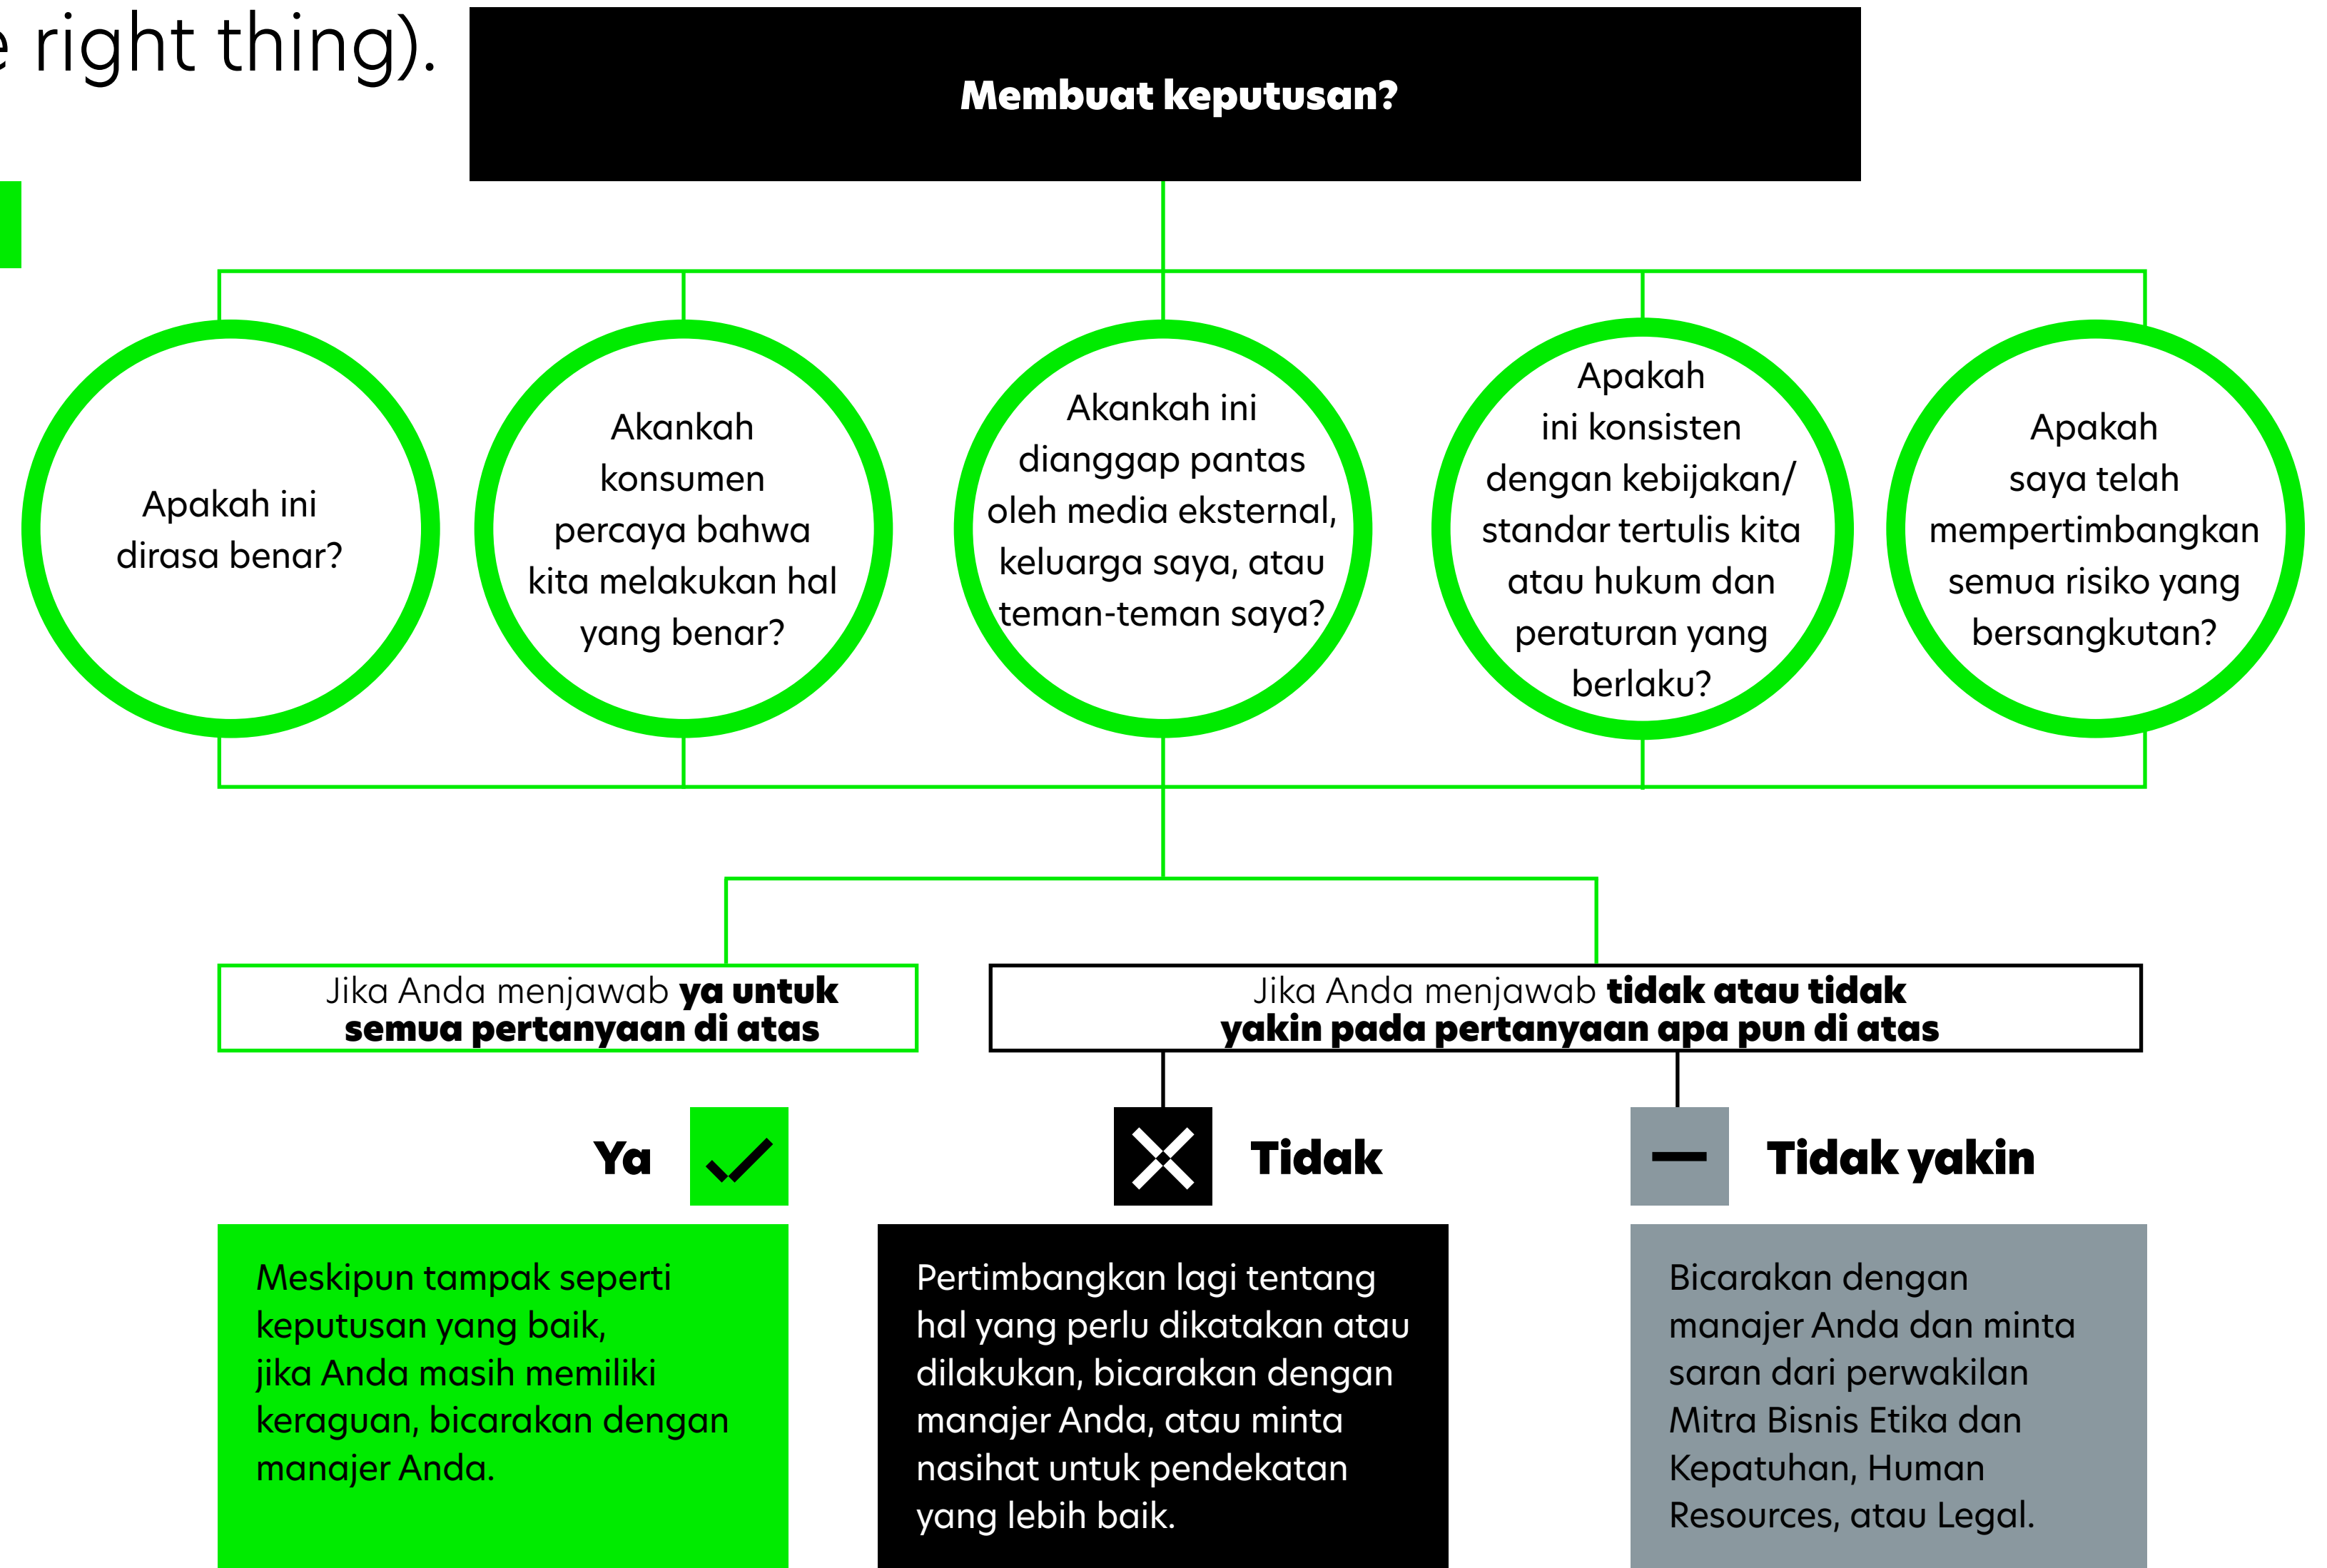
e right thing).

Membuat keputusan?

Apakah ini dirasa benar?

Akankah konsumen percaya bahwa kita melakukan hal yang benar?

Akankah ini dianggap pantas oleh media eksternal, keluarga saya, atau teman-teman saya?

Apakah ini konsisten dengan kebijakan/ standar tertulis kita atau hukum dan peraturan yang berlaku?

Apakah saya telah mempertimbangkan semua risiko yang bersangkutan?

Jika Anda menjawab **ya untuk semua pertanyaan di atas**

Jika Anda menjawab **tidak atau tidak yakin pada pertanyaan apa pun di atas**

Ya

Tidak

Tidak yakin

Meskipun tampak seperti keputusan yang baik, jika Anda masih memiliki keraguan, bicarakan dengan manajer Anda.

Pertimbangkan lagi tentang hal yang perlu dikatakan atau dilakukan, bicarakan dengan manajer Anda, atau minta nasihat untuk pendekatan yang lebih baik.

Bicarakan dengan manajer Anda dan minta saran dari perwakilan Mitra Bisnis Etika dan Kepatuhan, Human Resources, atau Legal.